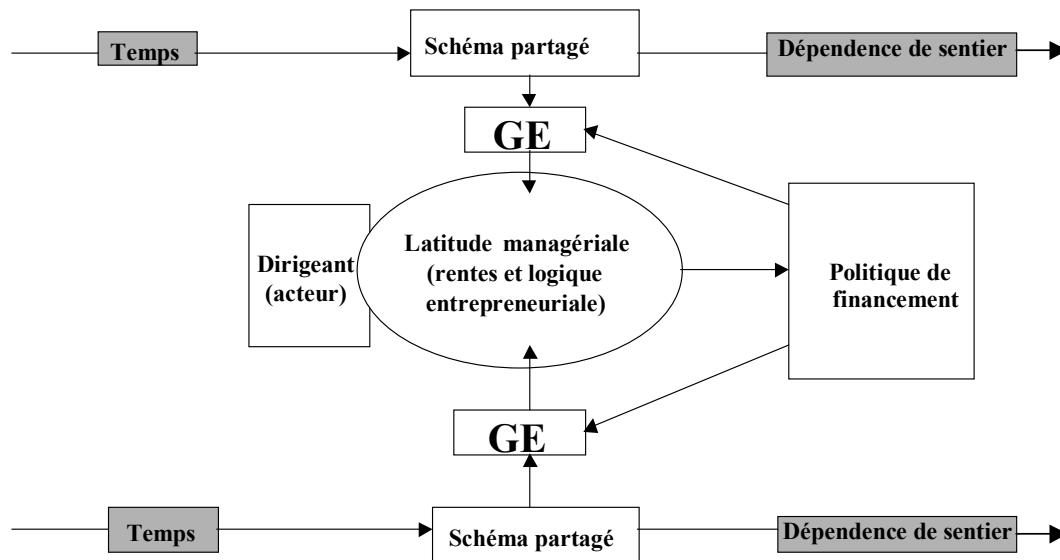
Temps

Schéma partagé

Dépendence de sentier

GE

Dirigeant (acteur)

Latitude managériale (rentes et logique entrepreneuriale)

Politique de financement

GE

Temps

Schéma partagé

Dépendence de sentier